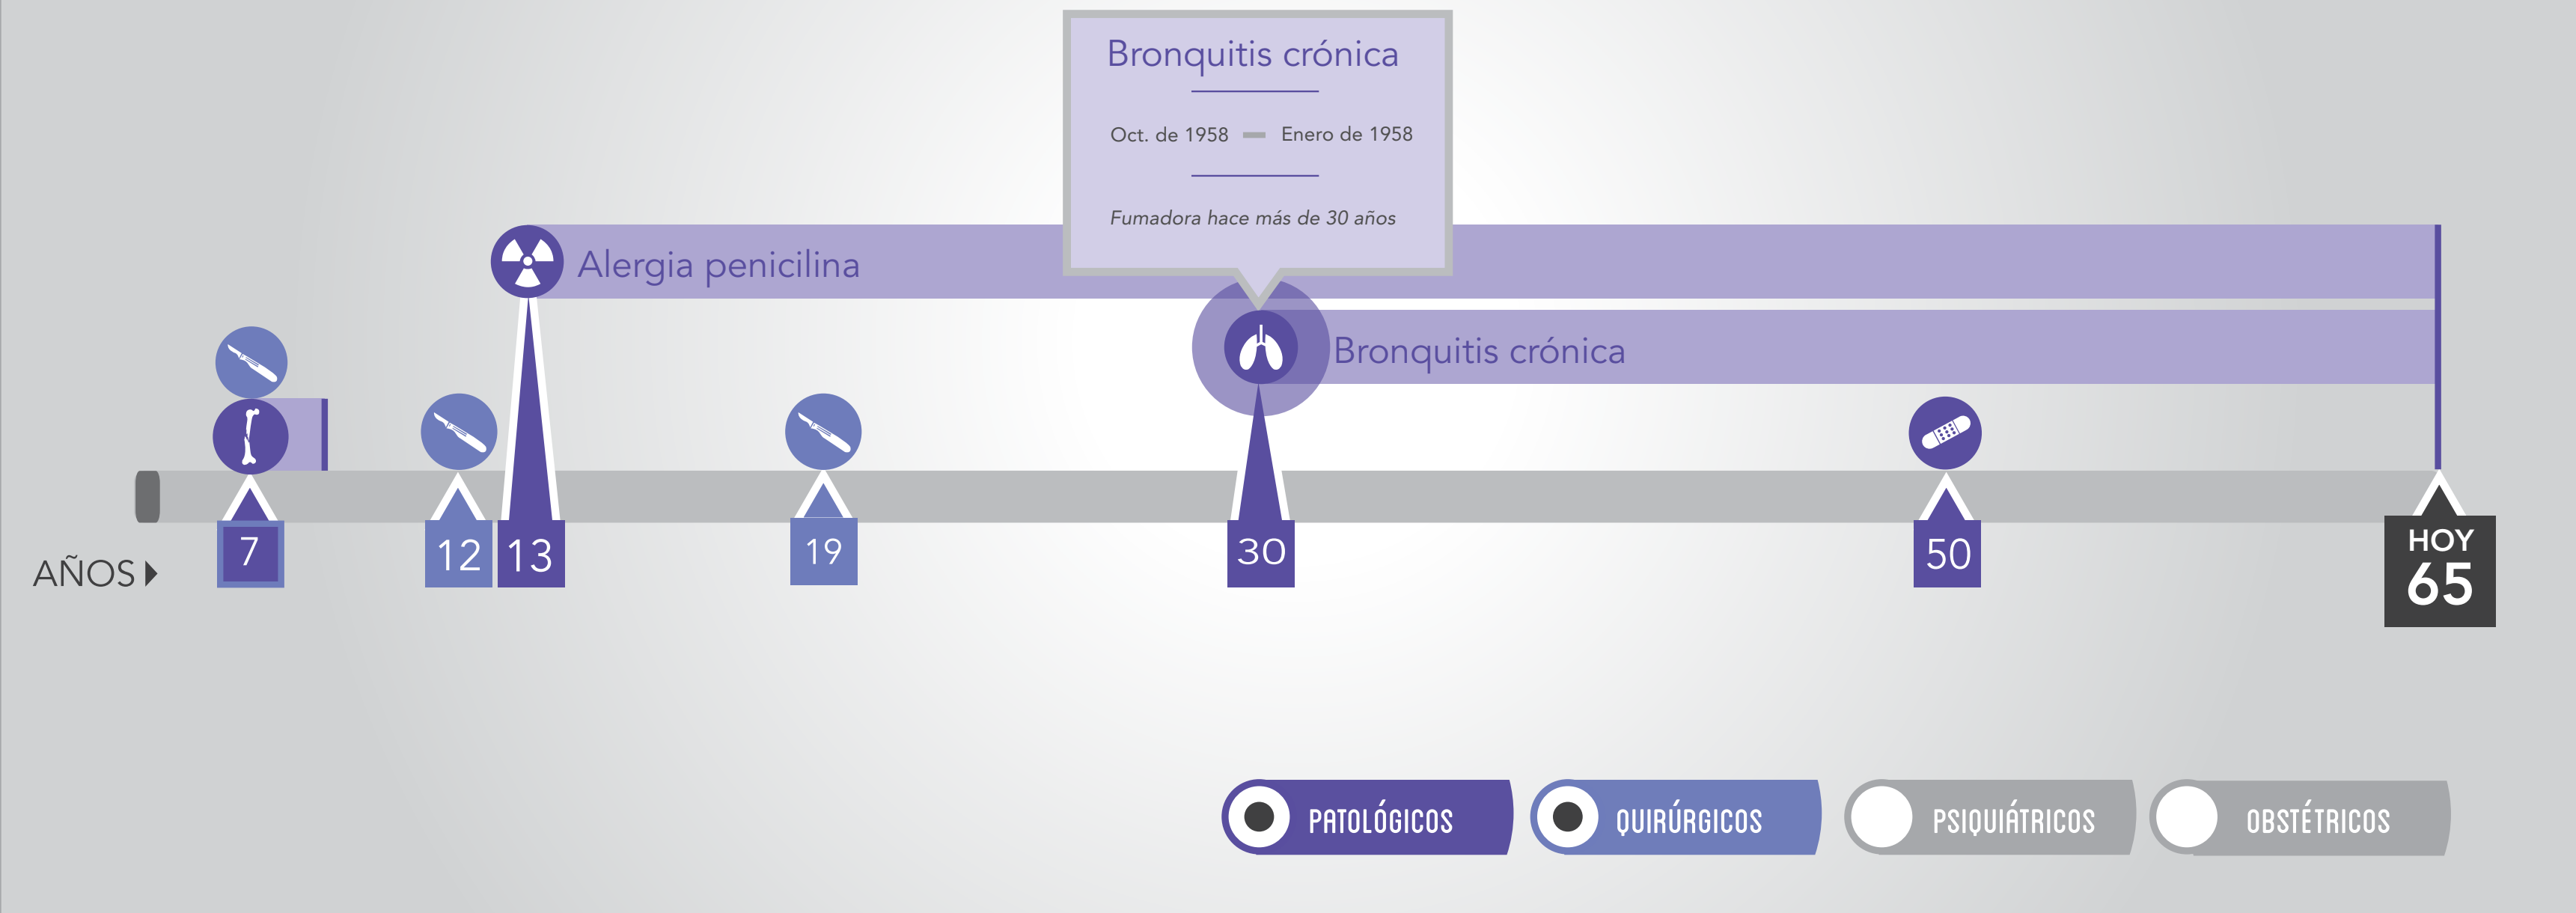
Bronquitis crónica

Oct. de 1958 — Enero de 1958

Fumadora hace más de 30 años

Alergia penicilina

Bronquitis crónica

AÑOS

7

12

13

19

30

50

HOY
65

PATOLÓGICOS

QUIRÚRGICOS

PSIQUIÁTRICOS

OBSTÉTRICOS